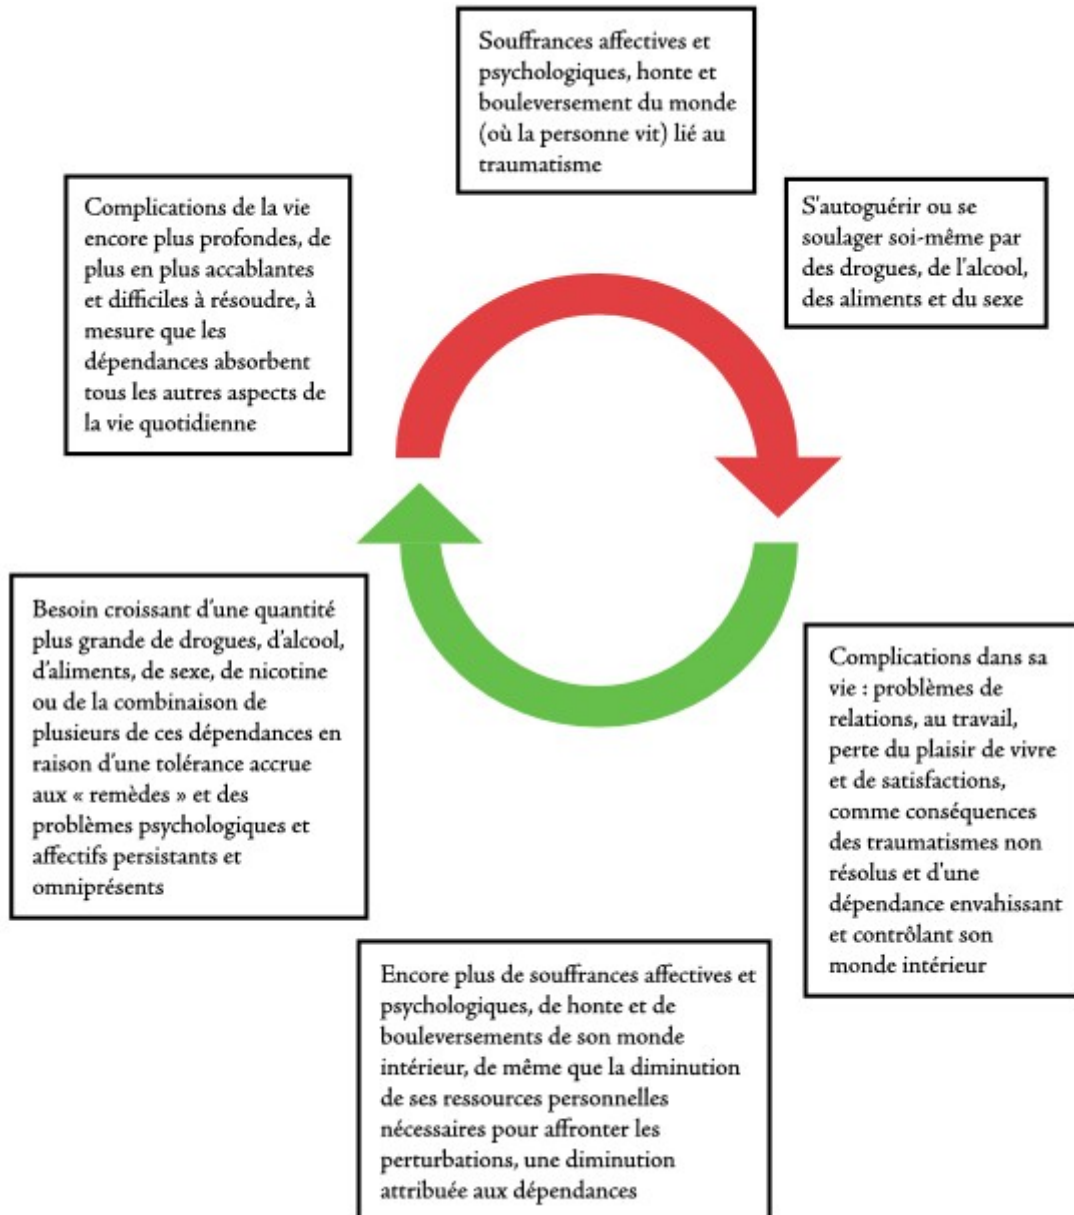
Souffrances affectives et psychologiques, honte et bouleversement du monde (où la personne vit) lié au traumatisme

S'autoguérir ou se soulager soi-même par des drogues, de l'alcool, des aliments et du sexe

Complications dans sa vie : problèmes de relations, au travail, perte du plaisir de vivre et de satisfactions, comme conséquences des traumatismes non résolus et d'une dépendance envahissant et contrôlant son monde intérieur

Encore plus de souffrances affectives et psychologiques, de honte et de bouleversements de son monde intérieur, de même que la diminution de ses ressources personnelles nécessaires pour affronter les perturbations, une diminution attribuée aux dépendances

Besoin croissant d'une quantité plus grande de drogues, d'alcool, d'aliments, de sexe, de nicotine ou de la combinaison de plusieurs de ces dépendances en raison d'une tolérance accrue aux « remèdes » et des problèmes psychologiques et affectifs persistants et omniprésents

Complications de la vie encore plus profondes, de plus en plus accablantes et difficiles à résoudre, à mesure que les dépendances absorbent tous les autres aspects de la vie quotidienne